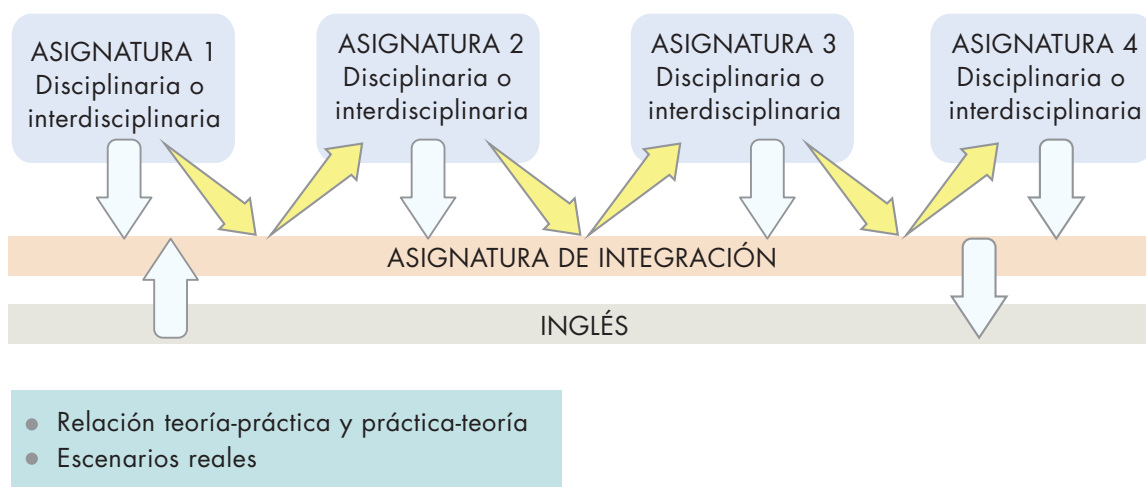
ASIGNATURA 1
Disciplinaria o interdisciplinaria

ASIGNATURA 2
Disciplinaria o interdisciplinaria

ASIGNATURA 3
Disciplinaria o interdisciplinaria

ASIGNATURA 4
Disciplinaria o interdisciplinaria

ASIGNATURA DE INTEGRACIÓN

INGLÉS

- Relación teoría-práctica y práctica-teoría
- Escenarios reales